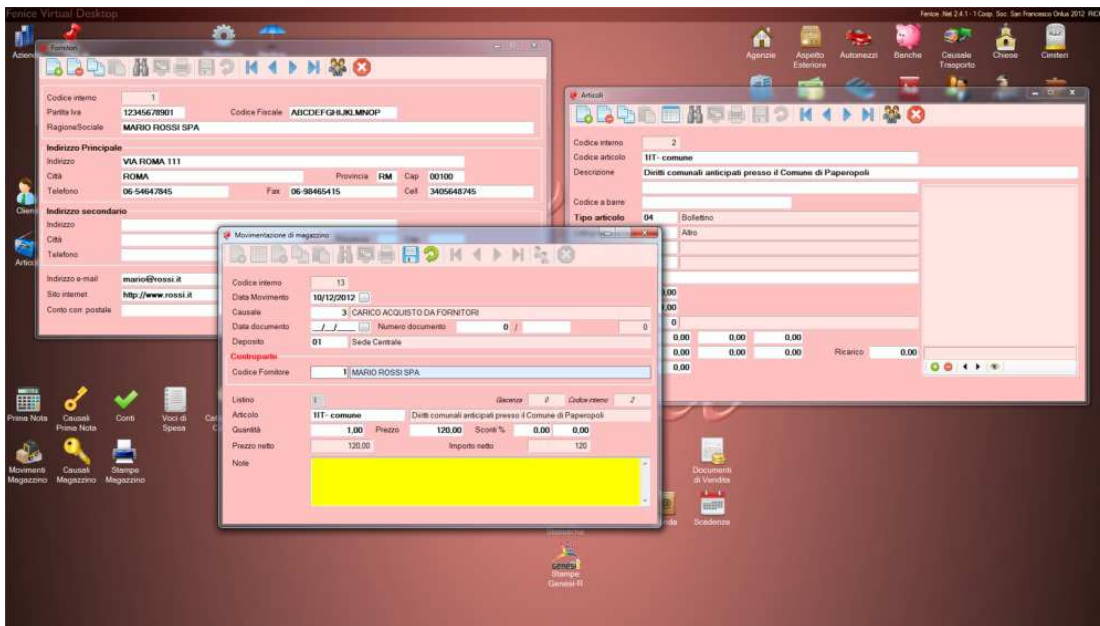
Fenice Virtual Desktop

Fenice .Net 2.4.1 - 1 Coop. Soc. San Francesco Onlus 2012 RID

Aziende

Agenzie
Aspetto Esteriore
Automezzi
Banche
Causale Trasporto
Chiese
Cimiteri

Fornitori

Codice interno 1
Partita Iva 12345678901
Codice Fiscale ABCDEFGHIJKLMNOP
Ragione/Sociale MARIO ROSSI SPA

Indirizzo Principale
Indirizzo VIA ROMA 111
Città ROMA
Provincia RM
Cap 00100
Telefono 06-54647845
Fax 06-98465415
Cell 3405648745

Indirizzo secondario
Indirizzo
Città
Telefono

Indirizzo e-mail mario@rossi.it
Sito internet http://www.rossi.it
Conto corr. postale

Clienti
Articoli

Articoli

Codice interno 2
Codice articolo 1IT- comune
Descrizione Diritti comunali anticipati presso il Comune di Paperopoli

Codice a barre
Tipo articolo 04 Bollettino
Altro

0,00
0,00
0
0,00 0,00 0,00
0,00 0,00 0,00 Ricarico 0,00
0,00

Movimentazione di magazzino

Codice interno 13
Data Movimento 10/12/2012
Causale 3 CARICO ACQUISTO DA FORNITORI
Data documento __/__/____
Numero documento 0 /
0
Deposito 01 Sede Centrale

Controparte
Codice Fornitore 1 MARIO ROSSI SPA

Listino 1
Giacenza 0
Codice interno 2
Articolo 1IT- comune
Diritti comunali anticipati presso il Comune di Paperopoli
Quantità 1,00
Prezzo 120,00
Sconti % 0,00 0,00
Prezzo netto 120,00
Importo netto 120
Note

Prima Nota
Causali Prima Nota
Conti
Voci di Spesa
Movimenti Magazzino
Causali Magazzino
Stampe Magazzino

Documenti di Vendita
Scadenze
Stampe Genesi-R